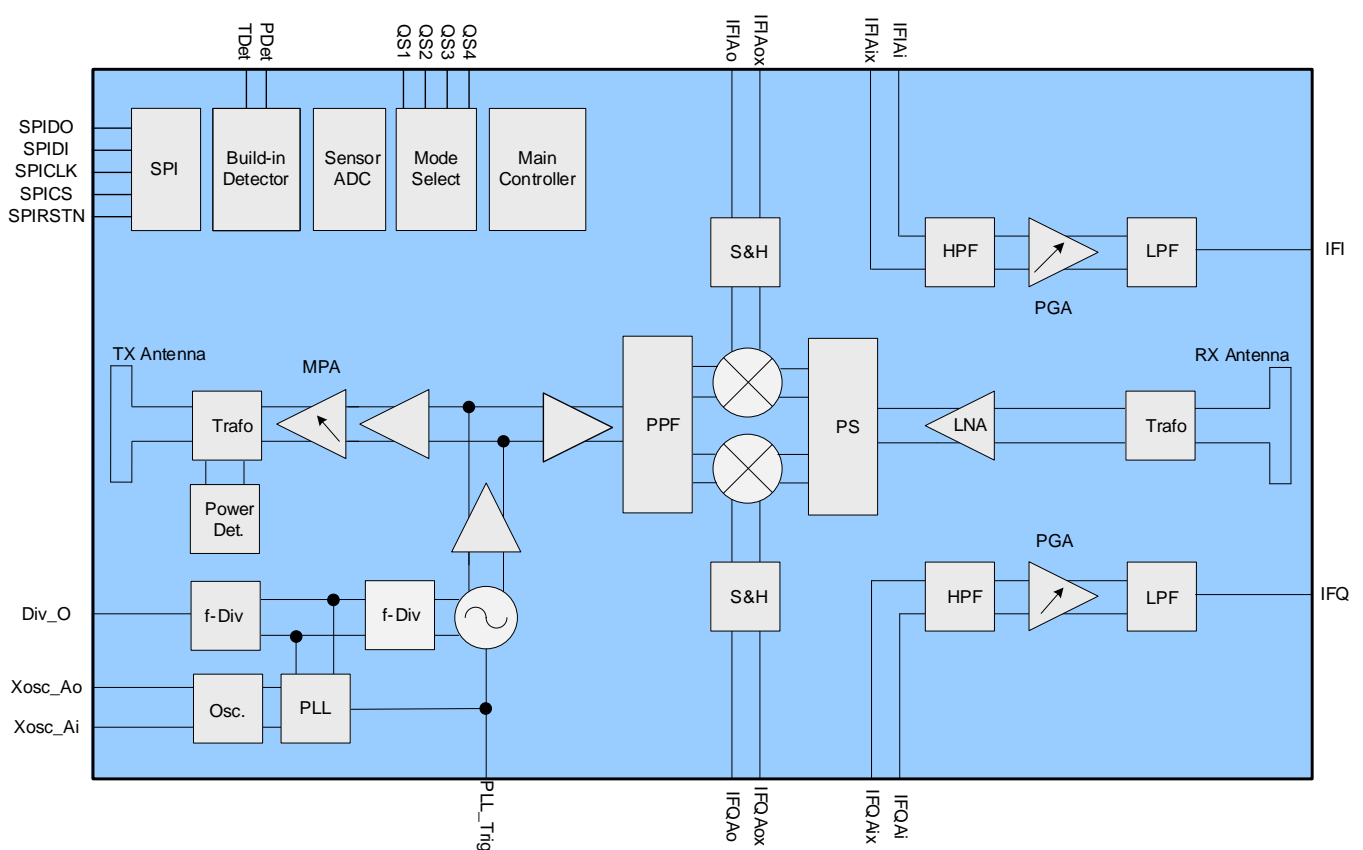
TDet
PDet
QS1
QS2
QS3
QS4
IFIAo
IFIAox
IFIAix
IFIAi

SPIDO
SPIDI
SPICLK
SPICS
SPIRSTN

SPI
Build-in Detector
Sensor ADC
Mode Select
Main Controller

S&H
HPF
LPF
IFI
PGA

TX Antenna
MPA
RX Antenna
Trafo
PPF
PS
LNA
Trafo
Power Det.

PGA
S&H
HPF
LPF
IFQ

Div_O
f-Div
f-Div
Xosc_Ao
Xosc_Ai
Osc.
PLL

PLL_Trig
IFQAo
IFQAox
IFQAix
IFQAi